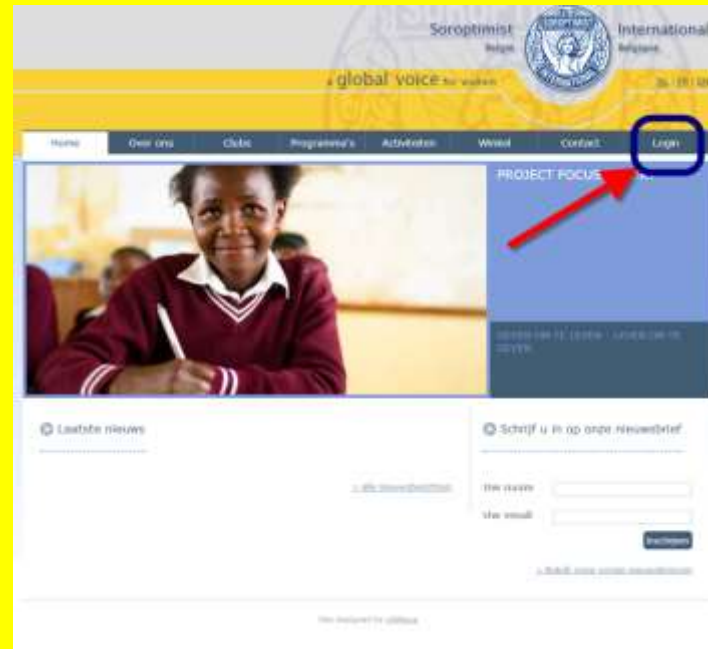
Soroptimist
Belgie

International
Belgique

a global voice for women

NL | FR | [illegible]

Home
Over ons
Clubs
Programma's
Activiteiten
Winkel
Contact
Login

PROJECT FOCUS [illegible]

LEZEN OM TE LEREN - LEREN OM TE LEZEN

Laatste nieuws

» alle nieuwsberichten

Schrijf u in op onze nieuwsbrief

Uw naam
Uw email

Inschrijven

» Bekijk onze vorige nieuwsbrieven

Site designed by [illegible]